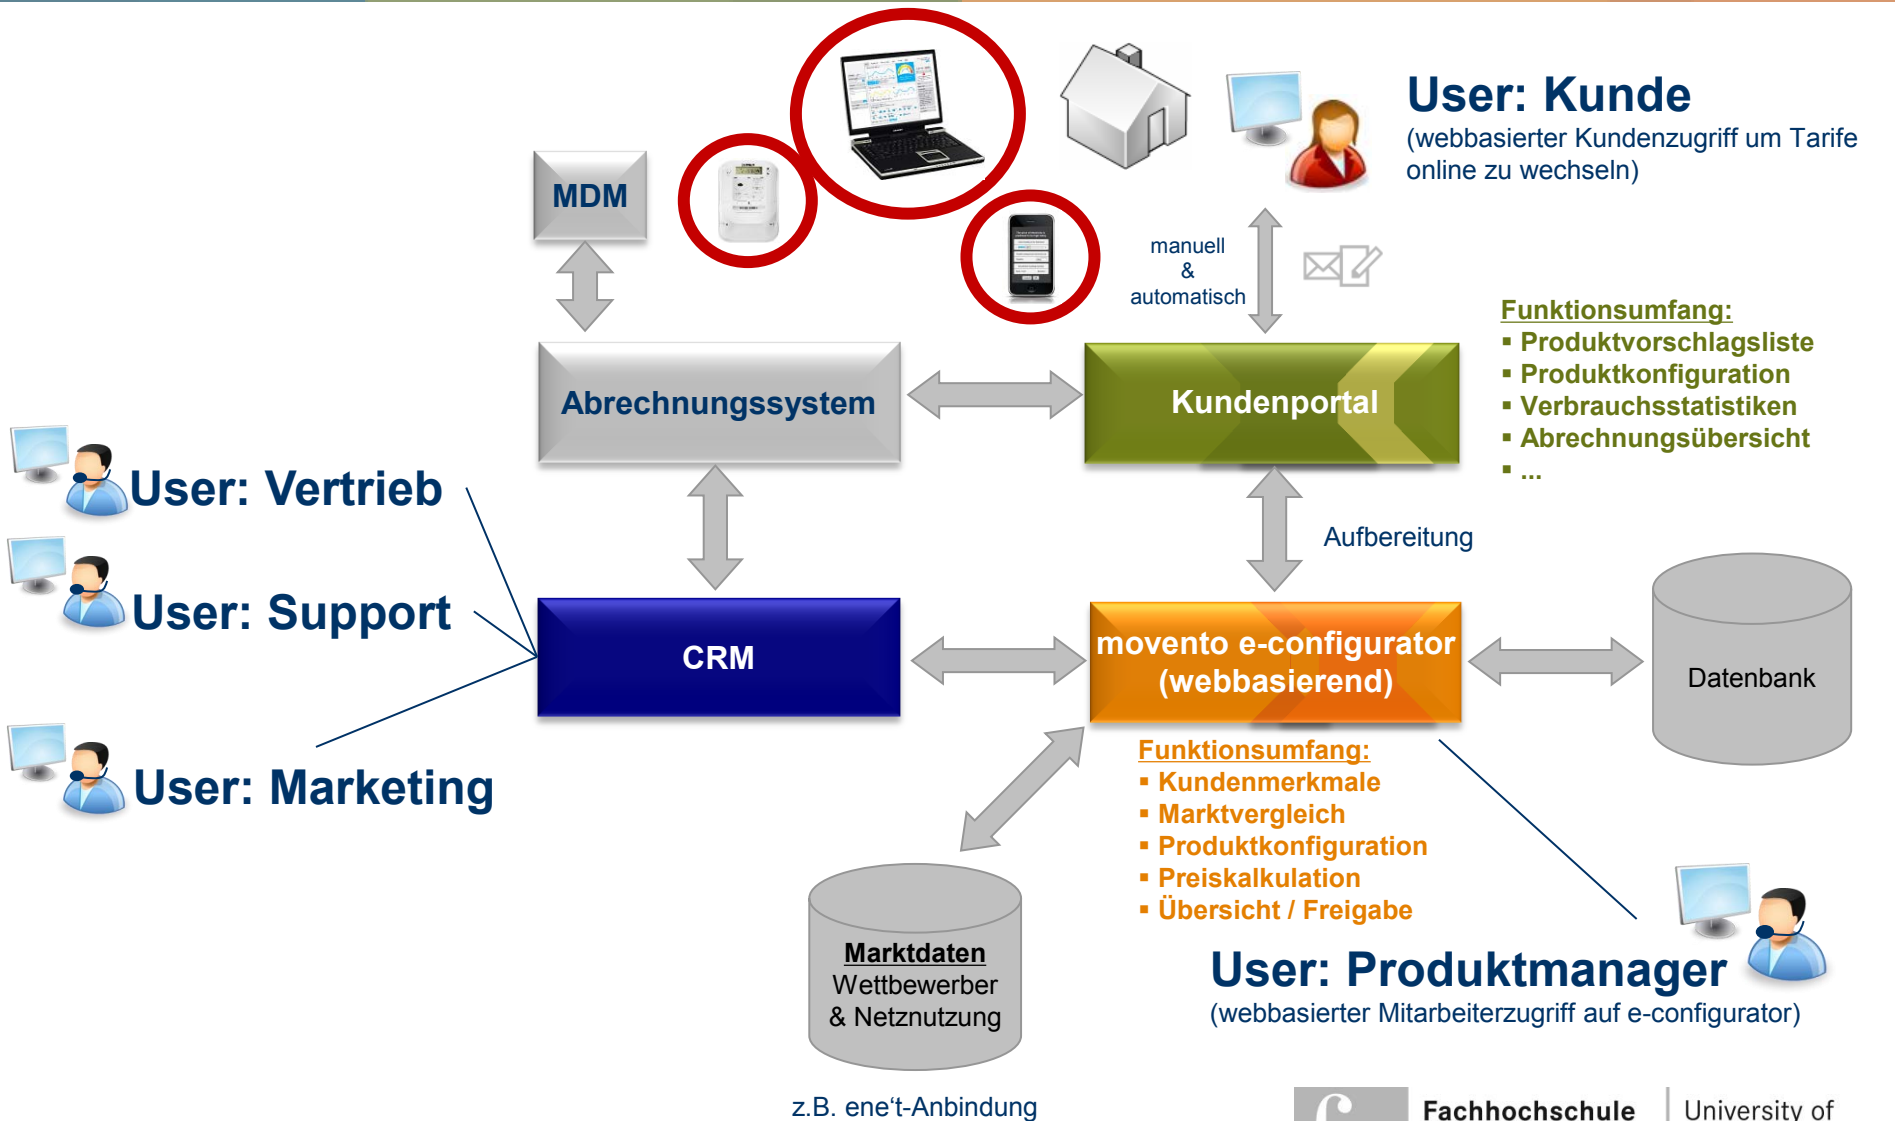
User: Kunde
(webbasierter Kundenzugriff um Tarife online zu wechseln)

MDM

manuell
&
automatisch

Funktionsumfang:
▪ Produktvorschlagsliste
▪ Produktkonfiguration
▪ Verbrauchsstatistiken
▪ Abrechnungsübersicht
▪ ...

Abrechnungssystem

Kundenportal

User: Vertrieb

User: Support

User: Marketing

Aufbereitung

CRM

movento e-configurator (webbasierend)

Datenbank

Funktionsumfang:
▪ Kundenmerkmale
▪ Marktvergleich
▪ Produktkonfiguration
▪ Preiskalkulation
▪ Übersicht / Freigabe

Marktdaten
Wettbewerber
& Netznutzung

User: Produktmanager
(webbasierter Mitarbeiterzugriff auf e-configurator)

z.B. ene't-Anbindung

Fachhochschule | University of